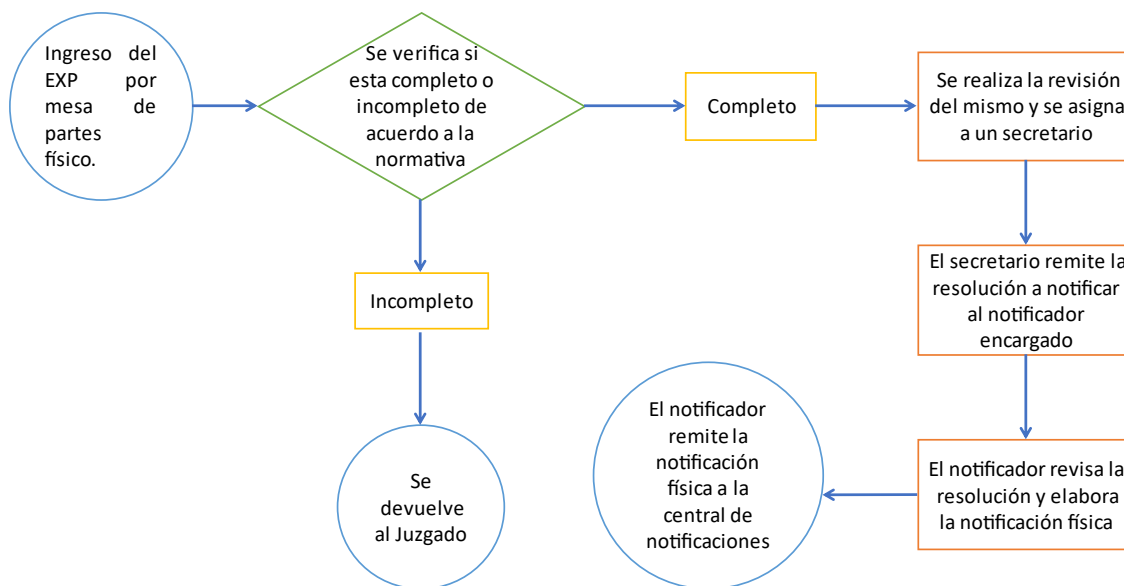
Ingreso del EXP por mesa de partes físico.

Se verifica si esta completo o incompleto de acuerdo a la normativa

Completo

Se realiza la revisión del mismo y se asigna a un secretario

Incompleto

El secretario remite la resolución a notificar al notificador encargado

Se devuelve al Juzgado

El notificador remite la notificación física a la central de notificaciones

El notificador revisa la resolución y elabora la notificación física